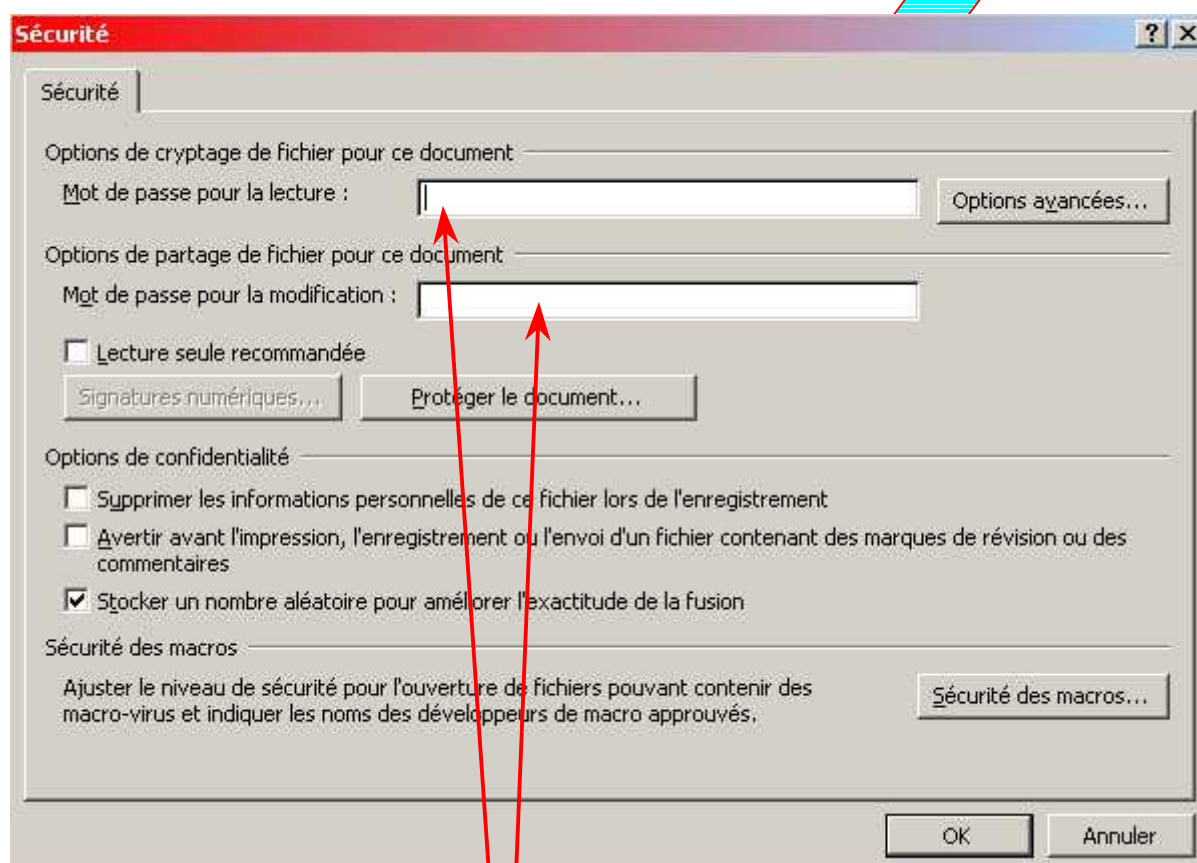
Sécurité

? X

Sécurité

Options de cryptage de fichier pour ce document

Mot de passe pour la lecture :

Options avancées...

Options de partage de fichier pour ce document

Mot de passe pour la modification :

Lecture seule recommandée

Signatures numériques...

Protéger le document...

Options de confidentialité

Supprimer les informations personnelles de ce fichier lors de l'enregistrement

Avertir avant l'impression, l'enregistrement ou l'envoi d'un fichier contenant des marques de révision ou des commentaires

Stocker un nombre aléatoire pour améliorer l'exactitude de la fusion

Sécurité des macros

Ajuster le niveau de sécurité pour l'ouverture de fichiers pouvant contenir des macro-virus et indiquer les noms des développeurs de macro approuvés.

Sécurité des macros...

OK

Annuler